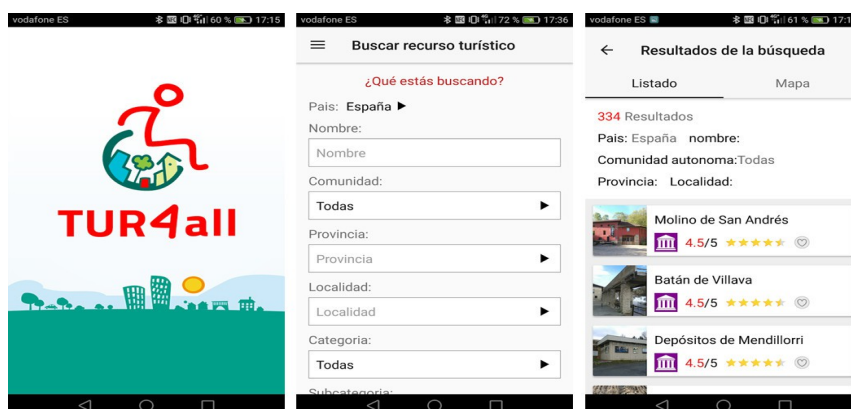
vodafone ES 60 % 17:15

TUR4all

vodafone ES 72 % 17:36

Buscar recurso turístico

¿Qué estás buscando?

Pais: España ▶

Nombre:

Nombre

Comunidad:

Todas ▶

Provincia:

Provincia ▶

Localidad:

Localidad ▶

Categoria:

Todas ▶

Subcategoria:

vodafone ES 61 % 17:1

← Resultados de la búsqueda

Listado Mapa

334 Resultados

Pais: España nombre:

Comunidad autonoma:Todas

Provincia: Localidad:

Molino de San Andrés

4.5/5 ★★★★★

Batán de Villava

4.5/5 ★★★★★

Depósitos de Mendillorri

4.5/5 ★★★★★